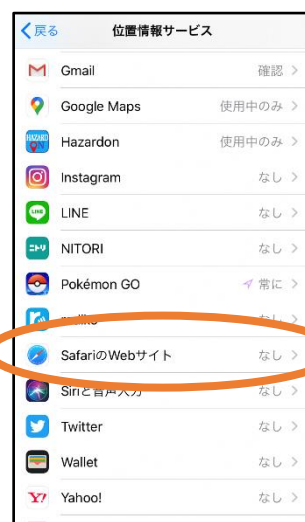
< 戻る 位置情報サービス

Gmail 確認 >

Google Maps 使用中のみ >

HAZARDON

Hazardon 使用中のみ >

Instagram なし >

LINE

LINE なし >

ニトリ

NITORI なし >

Pokémon GO 常に >

radiko なし >

SafariのWebサイト なし >

Siriと音声入力 なし >

Twitter なし >

Wallet なし >

Y!

Yahoo! なし >